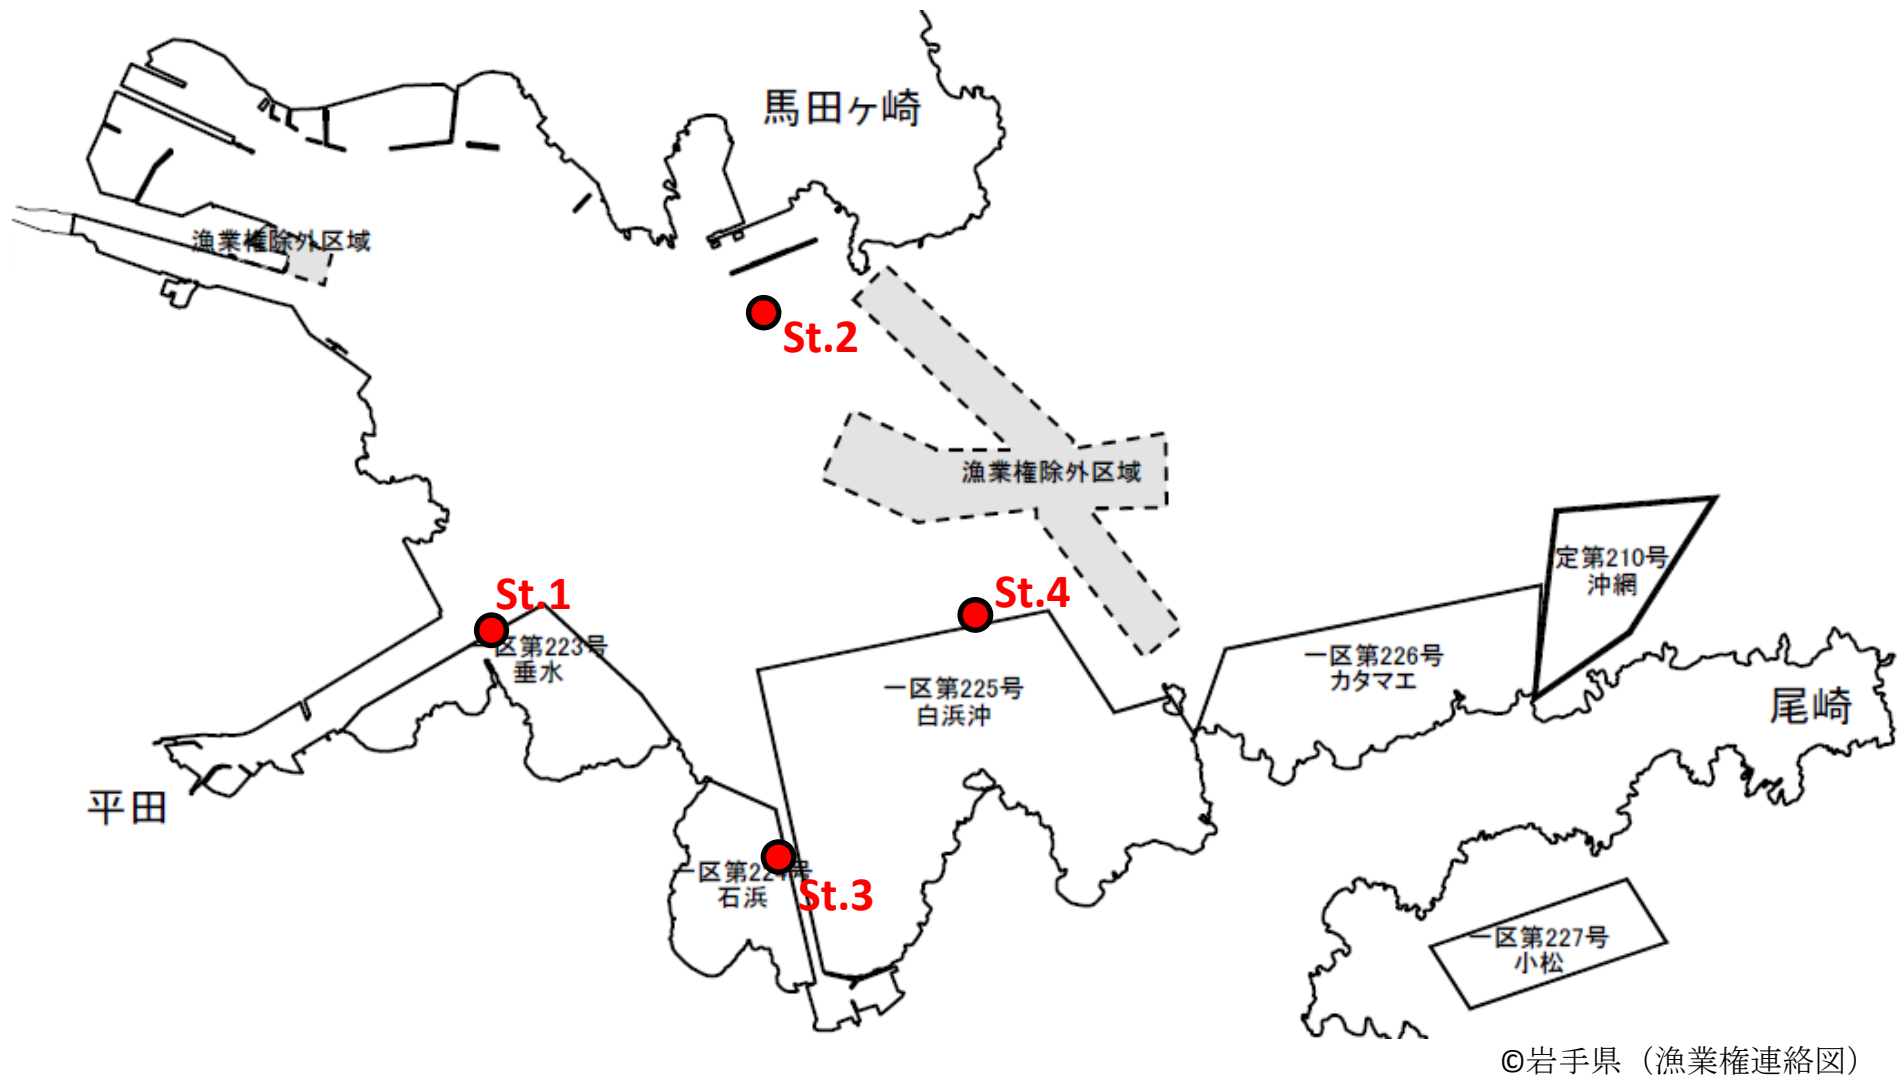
馬田ヶ崎

漁業権除外区域

St.2

漁業権除外区域

St.1

区第223号
垂水

St.4

一区第225号
白浜沖

定第210号
沖網

一区第226号
カタマエ

尾崎

平田

一区第22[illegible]号
石浜

St.3

一区第227号
小松

©岩手県（漁業権連絡図）